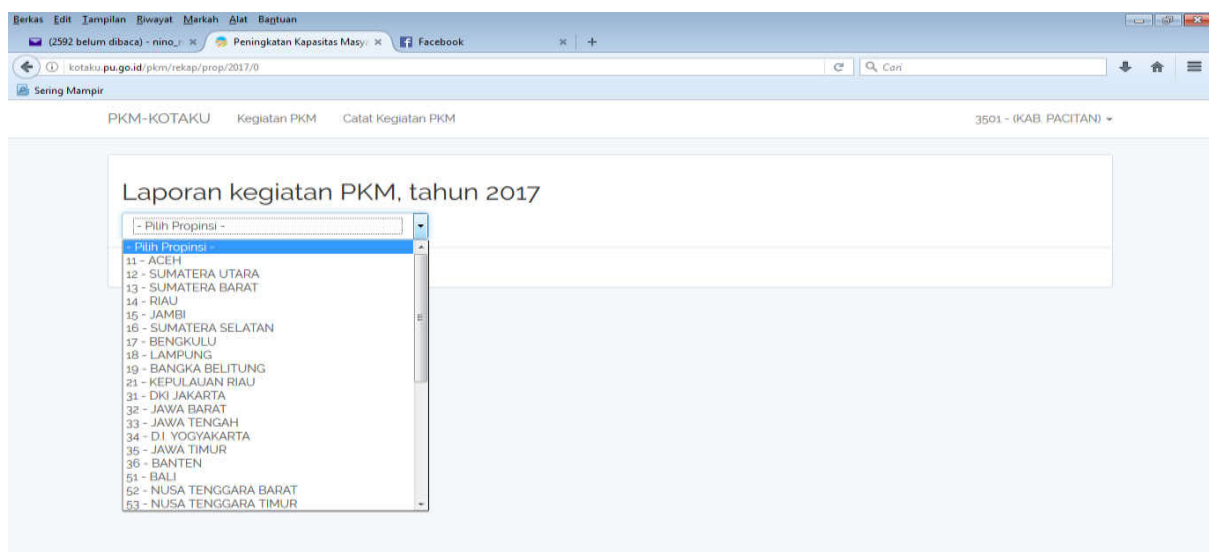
Berkas Edit Tampilan Riwayat Markah Alat Bantuan

(2592 belum dibaca) - nino_r ×
Peningkatan Kapasitas Masy ×
Facebook ×
+

kotaku.pu.go.id/pkm/rekap/prop/2017/0
Cari

Sering Mampir

PKM-KOTAKU Kegiatan PKM Catat Kegiatan PKM
3501 - (KAB. PACITAN)

Laporan kegiatan PKM, tahun 2017

- Pilih Propinsi -

- Pilih Propinsi -
11 - ACEH
12 - SUMATERA UTARA
13 - SUMATERA BARAT
14 - RIAU
15 - JAMBI
16 - SUMATERA SELATAN
17 - BENGKULU
18 - LAMPUNG
19 - BANGKA BELITUNG
21 - KEPULAUAN RIAU
31 - DKI JAKARTA
32 - JAWA BARAT
33 - JAWA TENGAH
34 - D.I. YOGYAKARTA
35 - JAWA TIMUR
36 - BANTEN
51 - BALI
52 - NUSA TENGGARA BARAT
53 - NUSA TENGGARA TIMUR